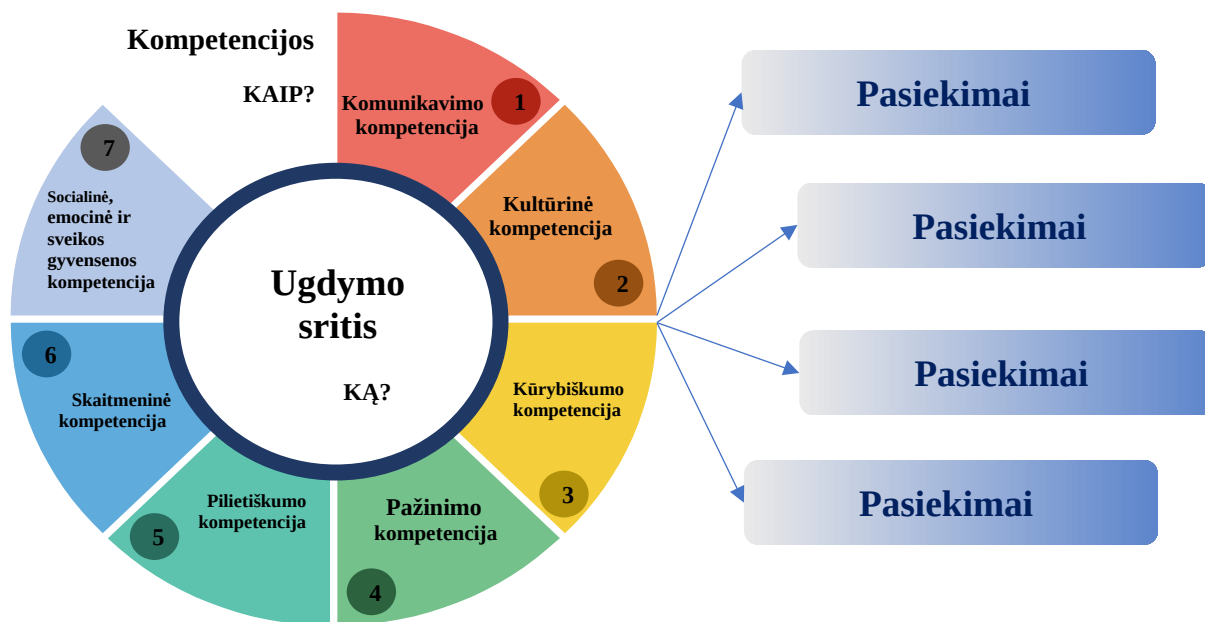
Kompetencijos

KAIP?

Komunikavimo kompetencija

1

Kultūrinė kompetencija

2

Kūrybiškumo kompetencija

3

Pažinimo kompetencija

4

Pilietiškumo kompetencija

5

6

Skaitmeninė kompetencija

7

Socialinė, emocinė ir sveikos gyvensenos kompetencija

Ugdymo sritis

KĄ?

Pasiekimai

Pasiekimai

Pasiekimai

Pasiekimai